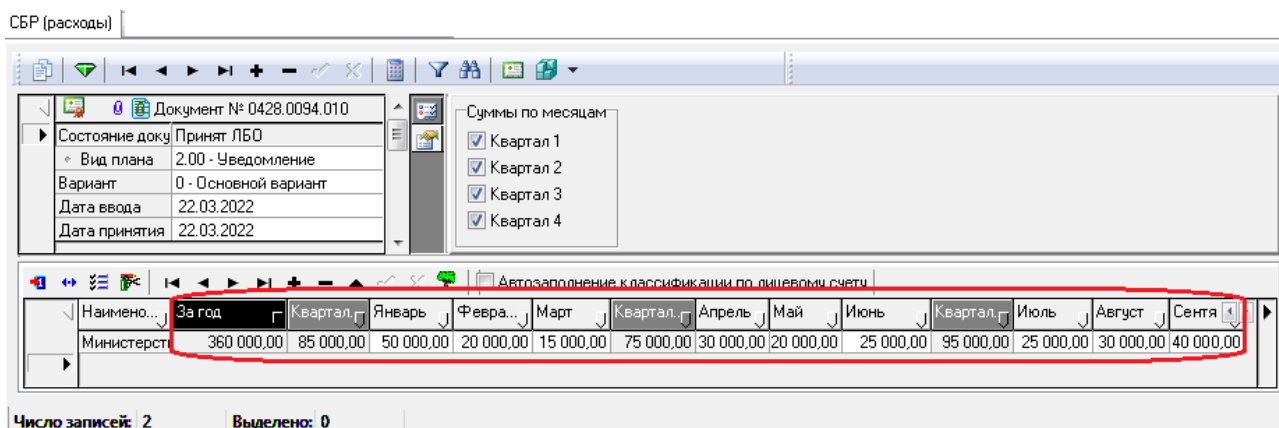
СБР (расходы)

0 Документ № 0428.0094.010

| Состояние доку | Принят ЛБО |
|---|---|
| Вид плана | 2.00 - Уведомление |
| Вариант | 0 - Основной вариант |
| Дата ввода | 22.03.2022 |
| Дата принятия | 22.03.2022 |

Суммы по месяцам
Квартал 1
Квартал 2
Квартал 3
Квартал 4

Автозаполнение классификации по лицевому счету

| Наимено... | За год | Квартал... | Январь | Февра... | Март | Квартал... | Апрель | Май | Июнь | Квартал... | Июль | Август | Сентя |
|---|---|---|---|---|---|---|---|---|---|---|---|---|---|
| Министерст | 360 000,00 | 85 000,00 | 50 000,00 | 20 000,00 | 15 000,00 | 75 000,00 | 30 000,00 | 20 000,00 | 25 000,00 | 95 000,00 | 25 000,00 | 30 000,00 | 40 000,00 |

Число записей: 2 Выделено: 0